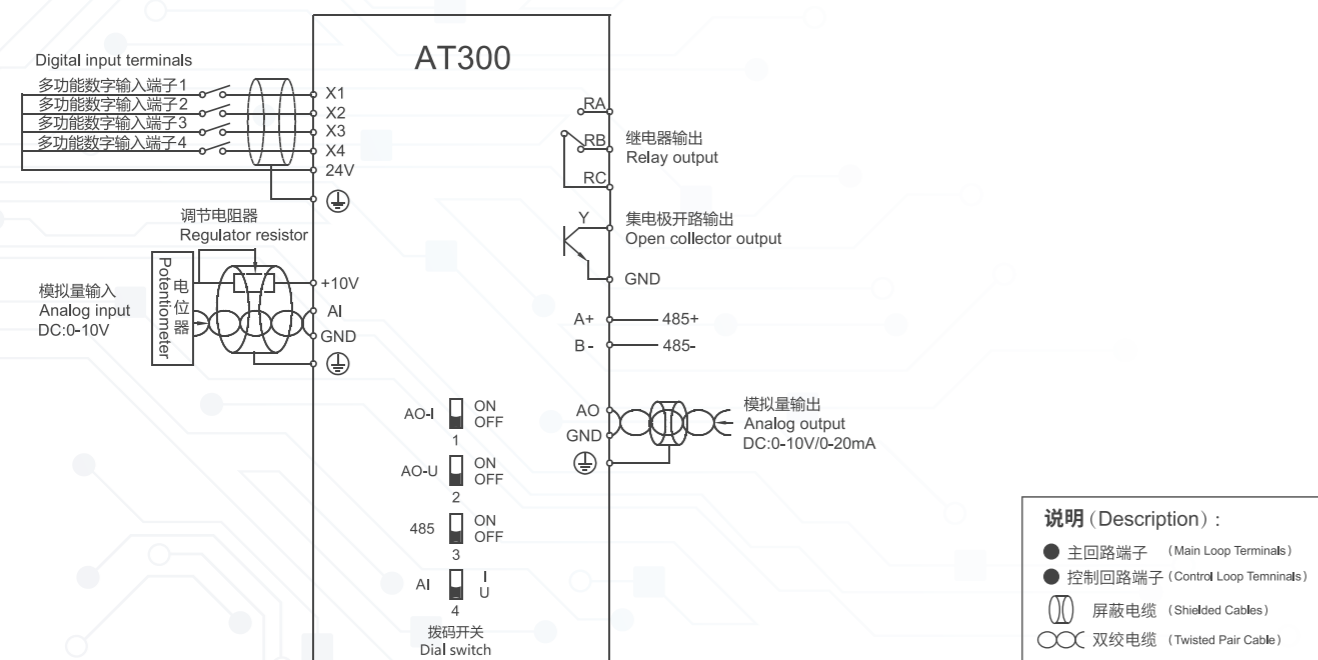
Digital input terminals
多功能数字输入端子1
多功能数字输入端子2
多功能数字输入端子3
多功能数字输入端子4

AT300

X1
X2
X3
X4
24V
⏚

调节电阻器
Regulator resistor

模拟量输入
Analog input
DC:0-10V

电位器
Potentiometer

+10V
AI
GND
⏚

RA
RB
RC
继电器输出
Relay output

Y
集电极开路输出
Open collector output
GND

A+ 485+
B- 485-

AO
GND
⏚
模拟量输出
Analog output
DC:0-10V/0-20mA

AO-I ON OFF
1
AO-U ON OFF
2
485 ON OFF
3
AI I U
4
拨码开关
Dial switch

说明（Description）:
主回路端子 （Main Loop Terminals）
控制回路端子（Control Loop Temninals）
屏蔽电缆 （Shielded Cables）
双绞电缆 （Twisted Pair Cable）